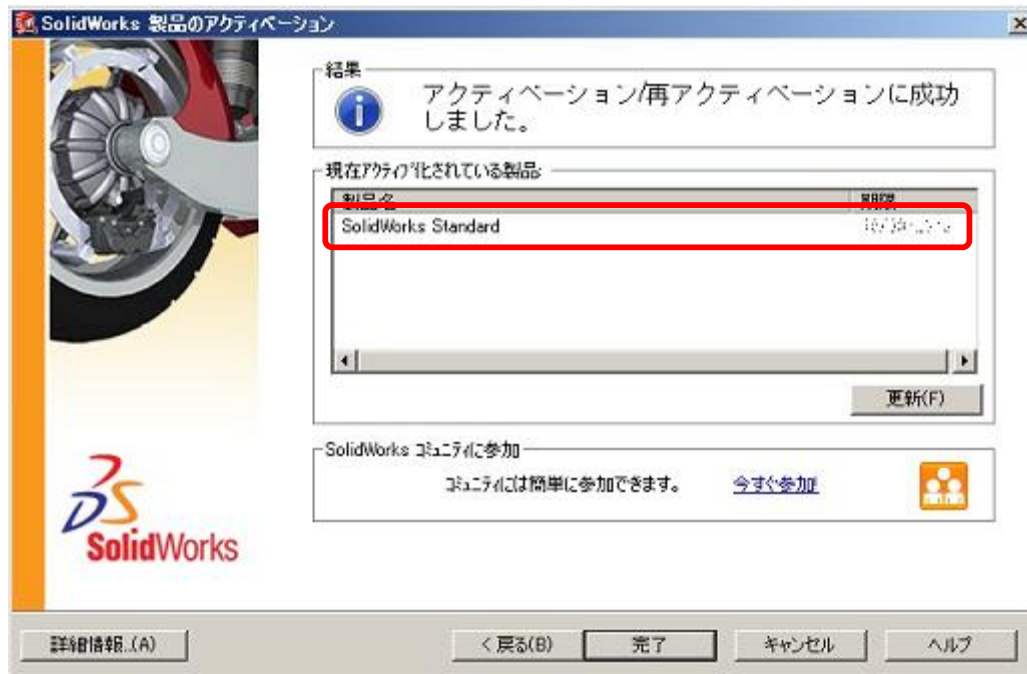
SolidWorks 製品のアクティベーション

結果

アクティベーション/再アクティベーションに成功しました。

現在アクティブ化されている製品

| 製品名 | 期限 |
|---|---|
| SolidWorks Standard | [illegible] |

更新(F)

SolidWorks コミュニティに参加

コミュニティには簡単に参加できます。 今すぐ参加

SolidWorks

詳細情報.(A)

< 戻る(B)

完了

キャンセル

ヘルプ